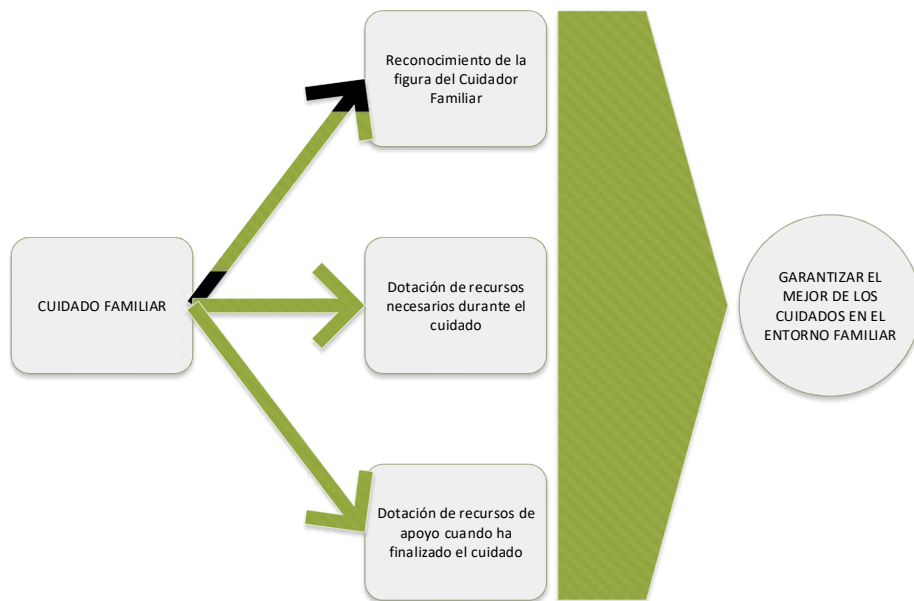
CUIDADO FAMILIAR

Reconocimiento de la figura del Cuidador Familiar

Dotación de recursos necesarios durante el cuidado

Dotación de recursos de apoyo cuando ha finalizado el cuidado

GARANTIZAR EL MEJOR DE LOS CUIDADOS EN EL ENTORNO FAMILIAR